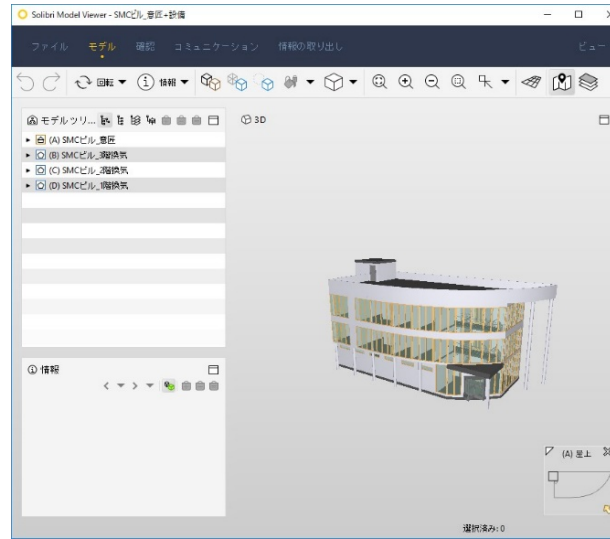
Solibri Model Viewer - SMCビル_意匠+設備

ファイル モデル 確認 コミュニケーション 情報の取り出し ビュー

回転 情報

モデルツリ...

(A) SMCビル_意匠
(B) SMCビル_3階換気
(C) SMCビル_2階換気
(D) SMCビル_1階換気

3D

情報

(A) 屋上

選択済み: 0